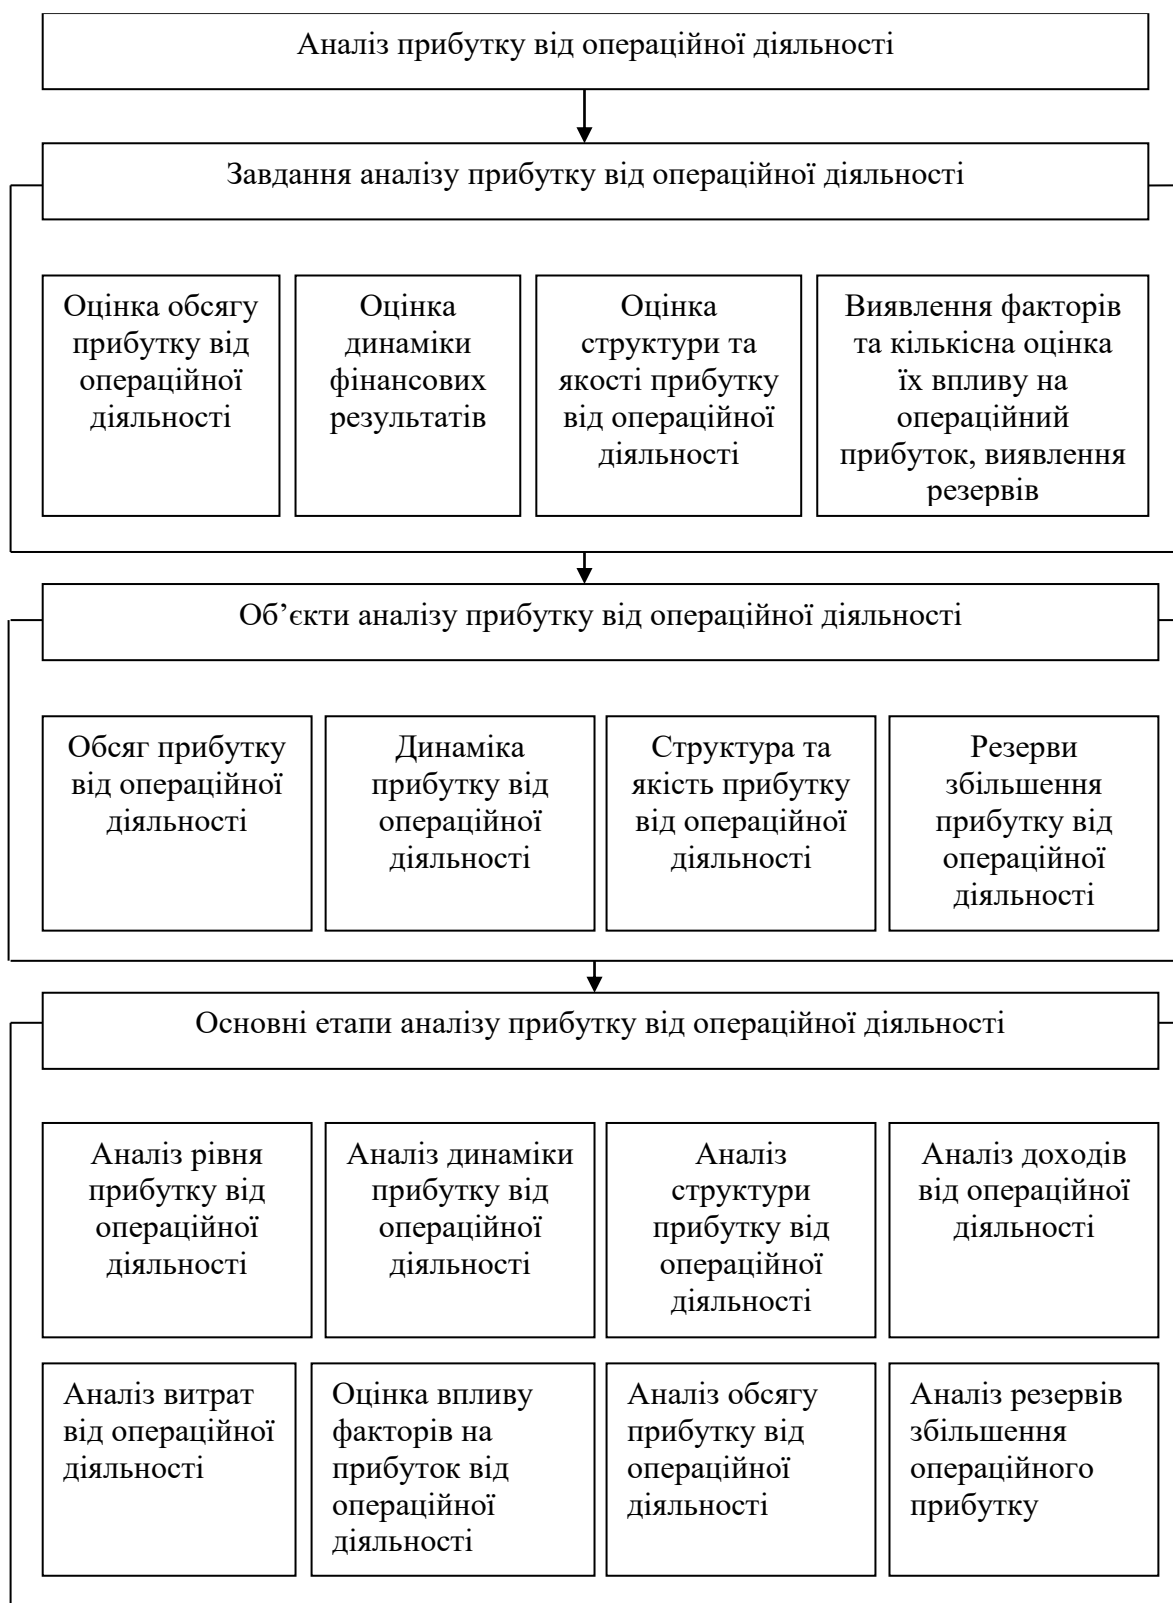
Аналіз прибутку від операційної діяльності

Завдання аналізу прибутку від операційної діяльності

Оцінка обсягу прибутку від операційної діяльності

Оцінка динаміки фінансових результатів

Оцінка структури та якості прибутку від операційної діяльності

Виявлення факторів та кількісна оцінка їх впливу на операційний прибуток, виявлення резервів

Об'єкти аналізу прибутку від операційної діяльності

Обсяг прибутку від операційної діяльності

Динаміка прибутку від операційної діяльності

Структура та якість прибутку від операційної діяльності

Резерви збільшення прибутку від операційної діяльності

Основні етапи аналізу прибутку від операційної діяльності

Аналіз рівня прибутку від операційної діяльності

Аналіз динаміки прибутку від операційної діяльності

Аналіз структури прибутку від операційної діяльності

Аналіз доходів від операційної діяльності

Аналіз витрат від операційної діяльності

Оцінка впливу факторів на прибуток від операційної діяльності

Аналіз обсягу прибутку від операційної діяльності

Аналіз резервів збільшення операційного прибутку